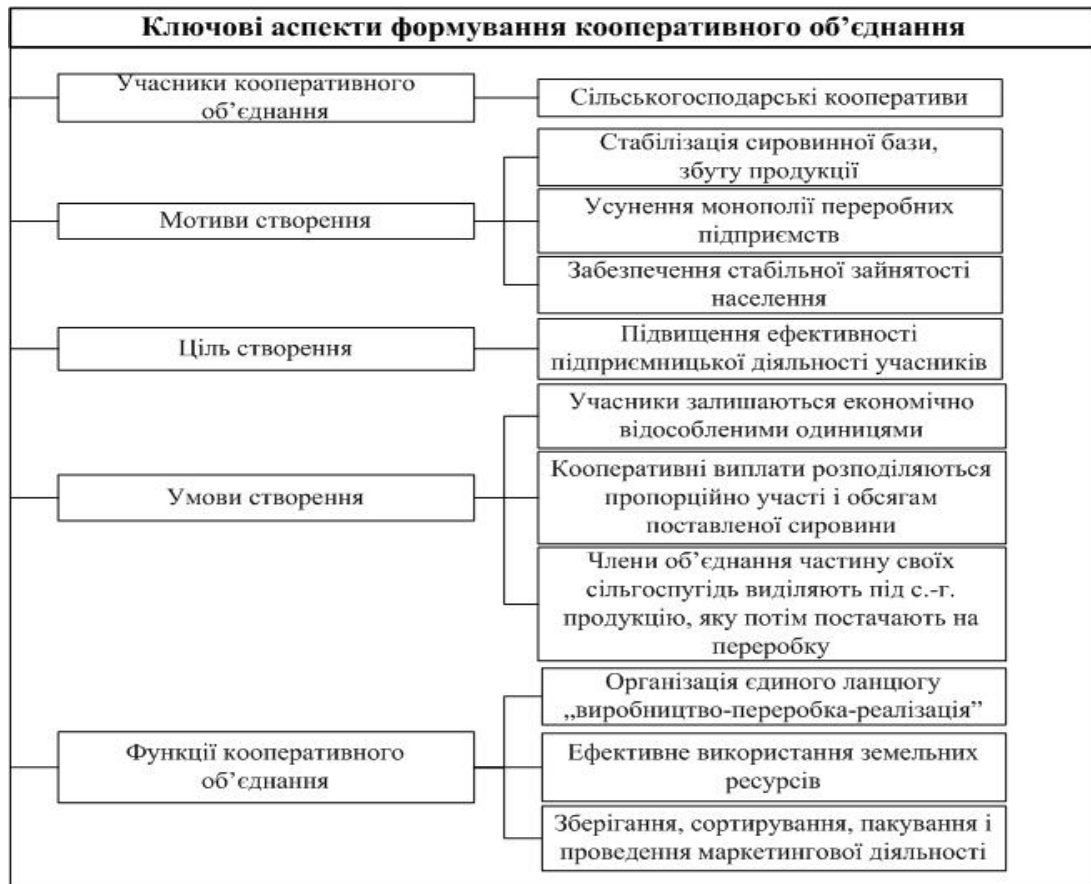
Ключові аспекти формування кооперативного об’єднання

Учасники кооперативного об’єднання

Сільськогосподарські кооперативи

Мотиви створення

Стабілізація сировинної бази, збуту продукції

Усунення монополії переробних підприємств

Забезпечення стабільної зайнятості населення

Ціль створення

Підвищення ефективності підприємницької діяльності учасників

Умови створення

Учасники залишаються економічно відособленими одиницями

Кооперативні виплати розподіляються пропорційно участі і обсягам поставленої сировини

Члени об’єднання частину своїх сільгоспугідь виділяють під с.-г. продукцію, яку потім постачають на переробку

Функції кооперативного об’єднання

Організація єдиного ланцюгу „виробництво-переробка-реалізація”

Ефективне використання земельних ресурсів

Зберігання, сортирування, пакування і проведення маркетингової діяльності